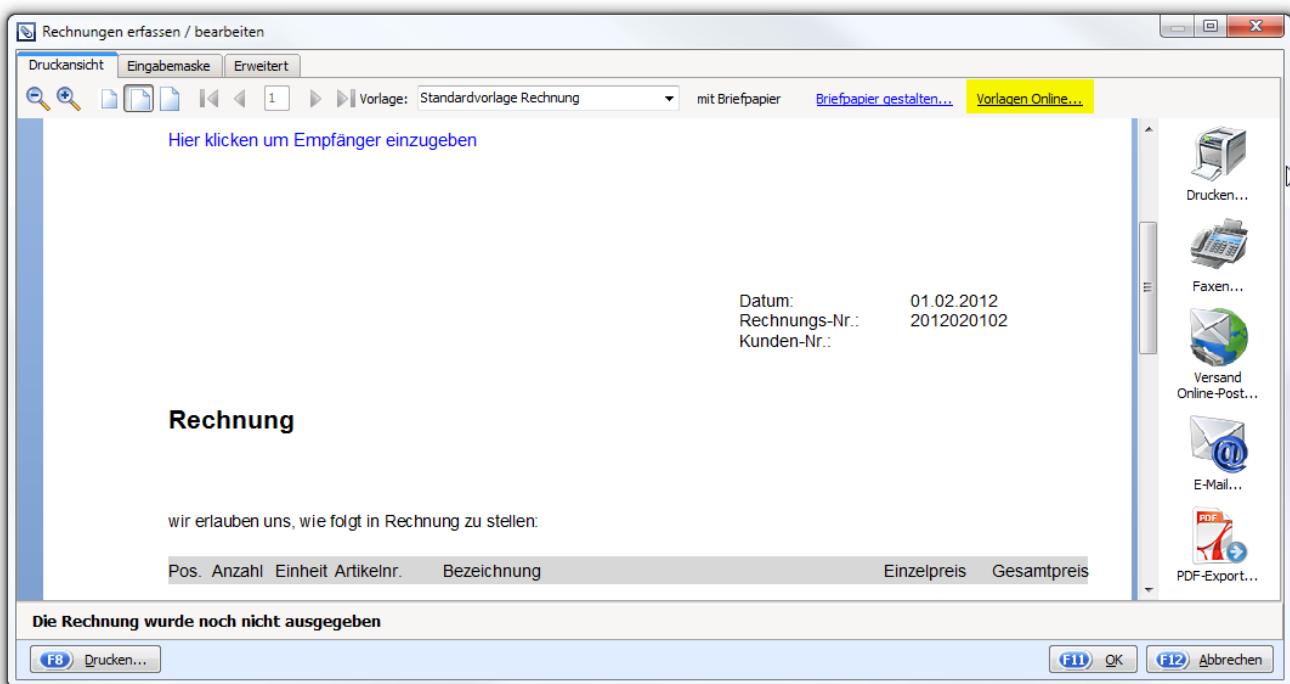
Rechnungen erfassen / bearbeiten

Druckansicht | Eingabemaske | Erweitert

1 Vorlage: Standardvorlage Rechnung mit Briefpapier Briefpapier gestalten... Vorlagen Online...

Hier klicken um Empfänger einzugeben

Datum: 01.02.2012
Rechnungs-Nr.: 2012020102
Kunden-Nr.:

Rechnung

wir erlauben uns, wie folgt in Rechnung zu stellen:

| Pos. | Anzahl | Einheit | Artikelnr. | Bezeichnung | Einzelpreis | Gesamtpreis |
|---|---|---|---|---|---|---|

Drucken...

Faxen...

Versand Online-Post...

E-Mail...

PDF

PDF-Export...

Die Rechnung wurde noch nicht ausgegeben

F8 Drucken...

F11 OK

F12 Abbrechen